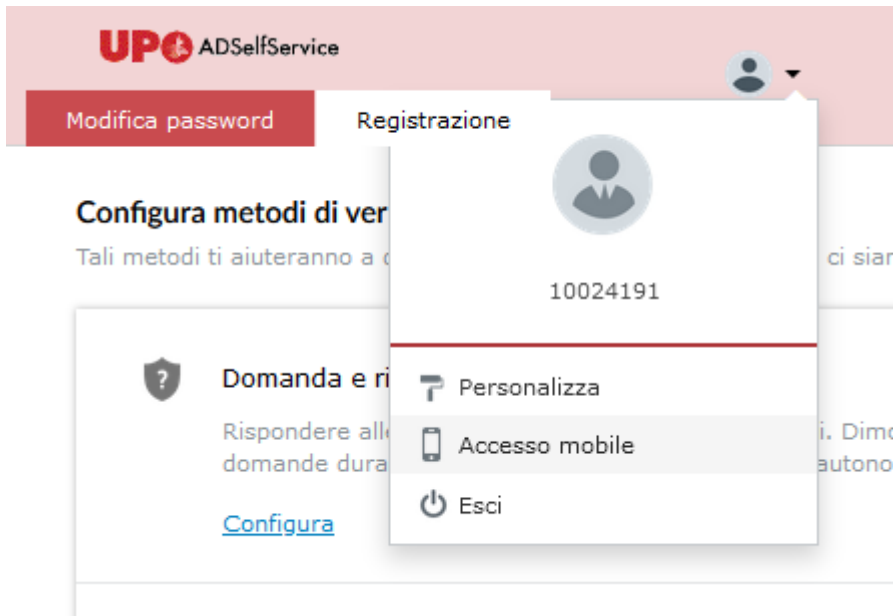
UPO ADSelfService

Modifica password
Registrazione

Configura metodi di ver
Tali metodi ti aiuteranno a c ci sian

Domanda e ri
Rispondere alle i. Dimo
domande dura autono

Configura

10024191

Personalizza
Accesso mobile
Esci